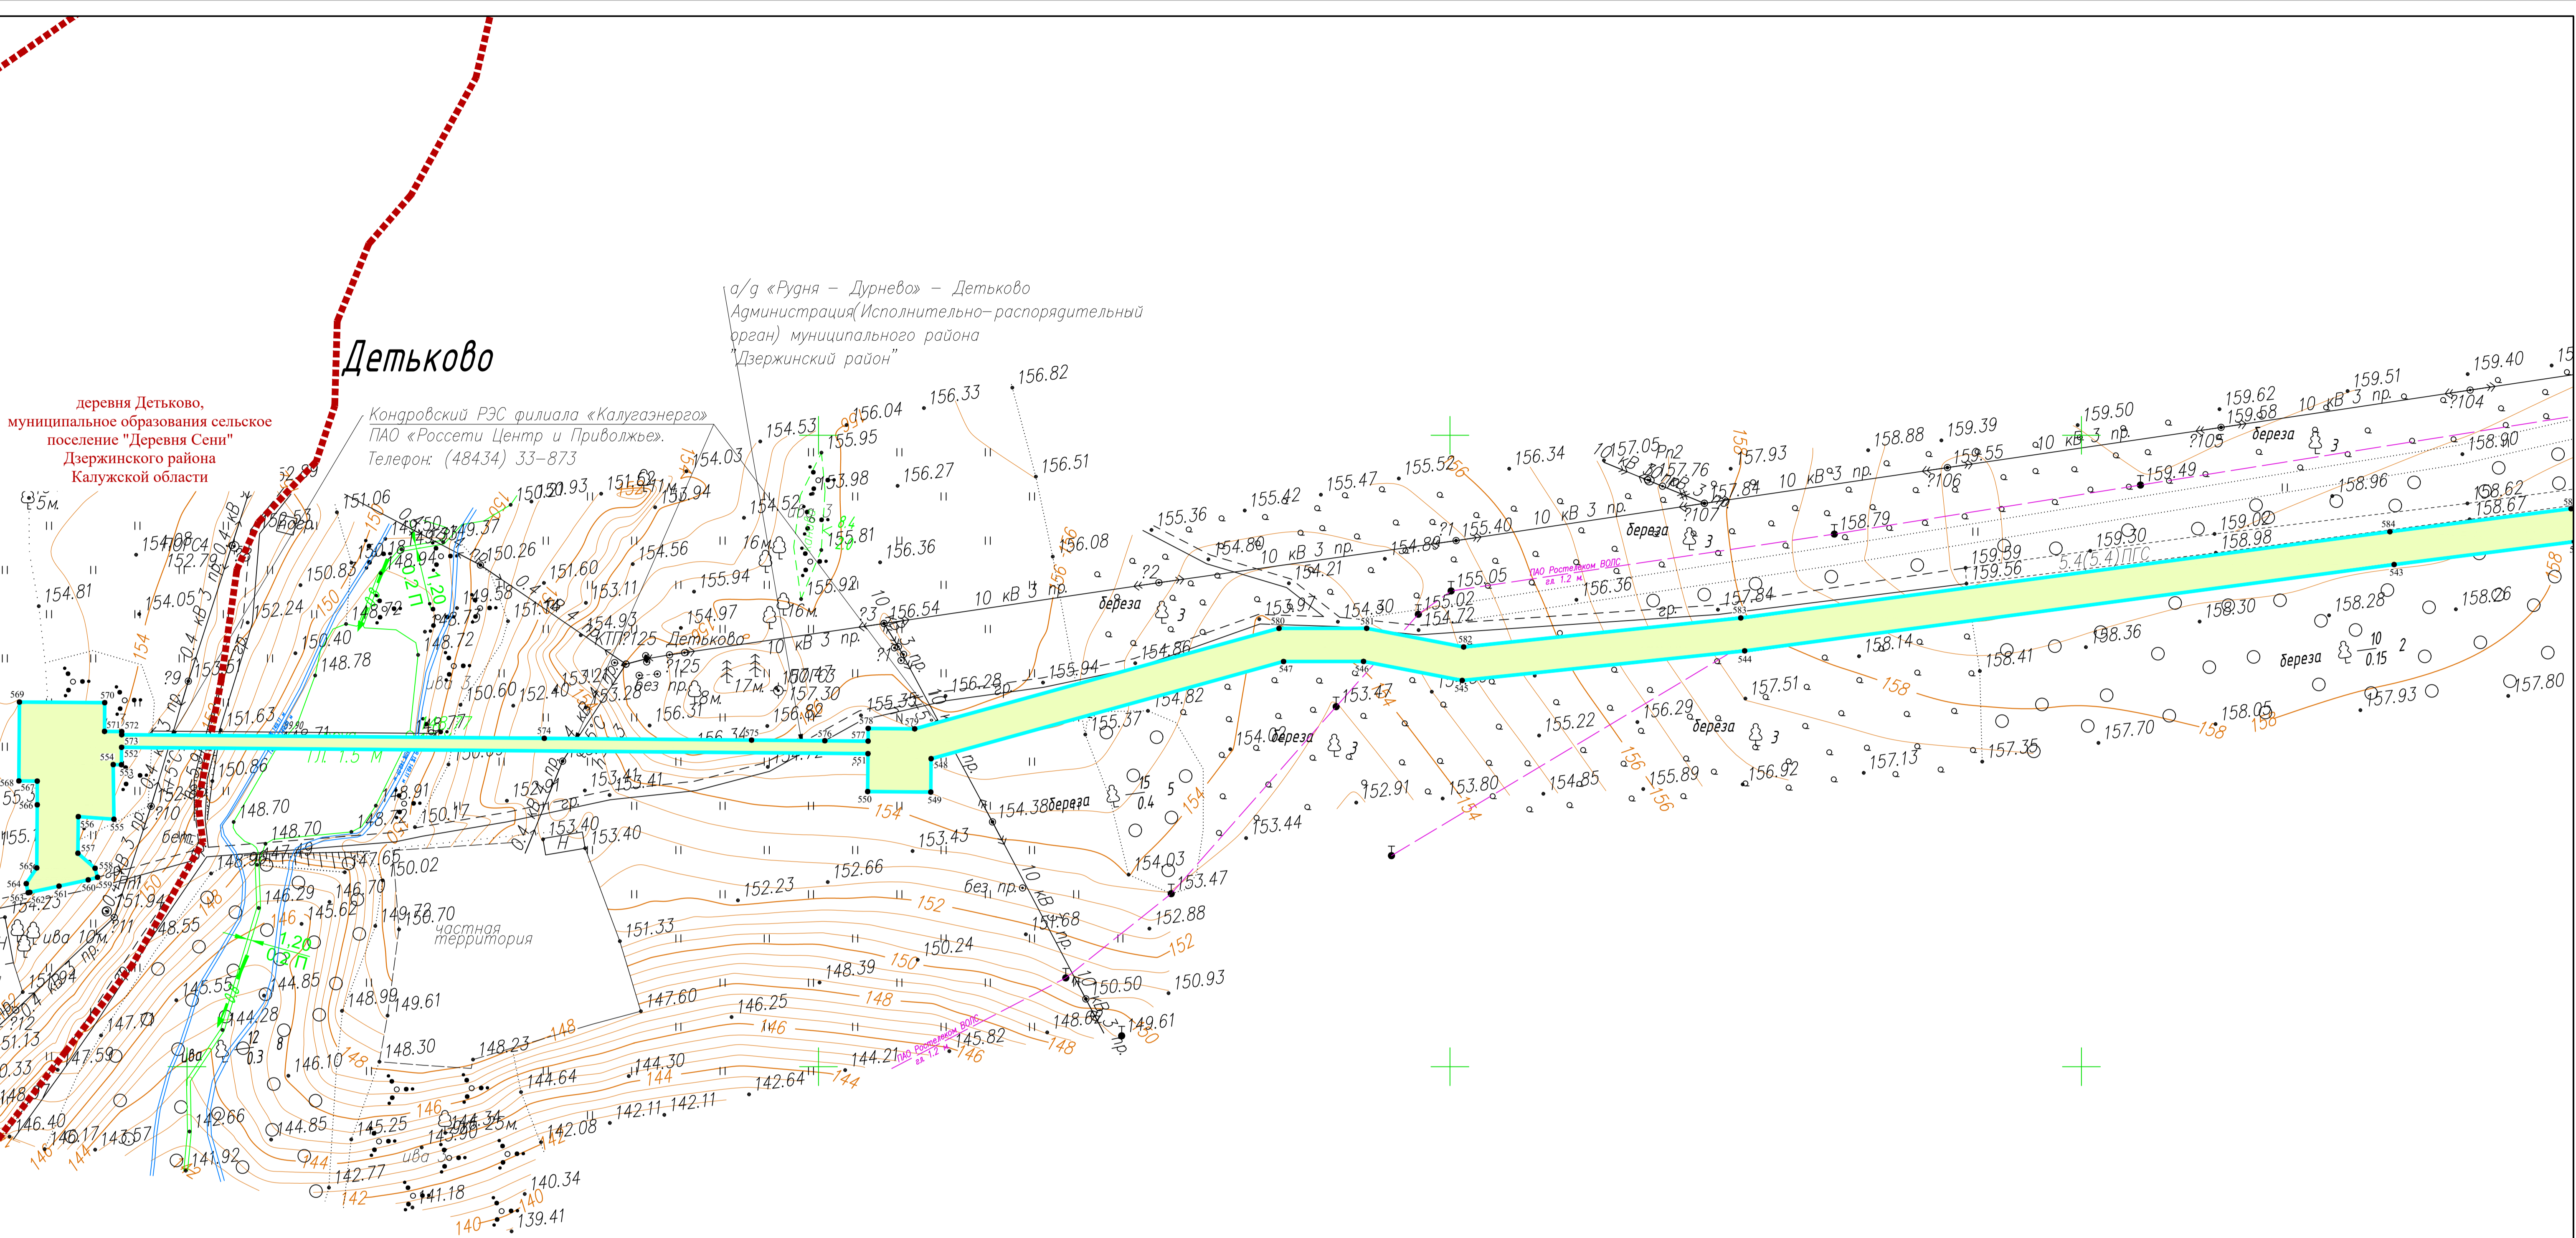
Детьково

деревня Детьково, муниципальное образования сельское поселение "Деревня Сени" Дзержинского района Калужской области

а/д «Рудня – Дурнево» – Детьково
Администрация(Исполнительно–распорядительный орган) муниципального района "Дзержинский район"

Кондровский РЭС филиала «Калугаэнерго»
ПАО «Россети Центр и Приволжье».
Телефон: (48434) 33–873

10 кВ 3 пр.
0.4 кВ 3 пр.
КТП?125 Детьково
частная территория
береза
ива
без пр.
гр.
ПАО Ростелеком ВОЛС
5.4(5.4)ПГС

156.82
156.33
156.04
156.51
156.27
156.36
156.54
156.08
155.95
155.81
155.92
154.53
154.52
154.03
153.94
153.98
154.56
155.94
154.97
154.93
153.11
151.60
151.62
150.93
150.26
151.06
149.37
149.58
148.72
148.94
149.50
150.83
150.40
148.78
152.24
152.79
154.05
154.81
151.63
150.86
148.70
148.70
148.91
148.72
150.17
153.40
153.40
152.91
153.41
153.28
152.40
150.60
156.37
156.82
157.30
156.28
155.35
155.94
155.37
154.82
154.86
153.97
154.21
154.80
155.36
155.42
155.47
155.52
156.34
157.05
157.76
157.84
157.93
158.88
159.39
159.55
159.50
159.62
159.58
159.51
159.40
158.90
159.49
158.96
158.62
158.67
159.02
158.98
159.30
159.39
159.56
158.79
155.40
154.89
154.30
155.05
155.02
154.72
156.36
157.84
158.30
158.28
158.26
158.14
158.41
158.36
157.51
156.29
155.22
154.85
155.89
156.92
157.13
157.35
157.70
158.05
157.93
157.80
153.47
154.02
152.91
153.80
153.44
154.38
154.03
153.47
152.88
150.93
150.50
149.61
148.61
145.82
144.21
142.64
144.30
144.64
142.11
142.11
142.08
140.34
139.41
141.18
142.77
145.25
144.85
141.92
142.66
146.40
146.17
146.57
147.59
147.70
145.55
144.85
144.28
146.10
148.99
149.61
148.30
148.23
147.60
146.25
148.39
150.24
151.68
152.66
152.23
153.43
151.33
149.72
150.70
150.02
146.70
147.65
145.62
146.29
148.55
151.94
147.49
148.96
154.23
155.33
148.00
146.00
144.00
142.00
140
142
144
146
148
150
152
154
156
158
10 кВ 3 пр.
?104
?105
?106
?107
?2
?3
?21
?9
?10
?11
?12
?125
3
Рп2
Гл. 1.5 м
1.20
0.2 П
1.20 Т
0.7 П
15
0.4
5
12
0.3
8
10
0.15
2
16м.
17м.
8м.
10м.
5м.
569
570
571
572
573
552
554
553
555
556
557
558
559
560
561
562
563
564
565
566
567
568
574
575
576
577
578
579
548
549
550
551
580
581
582
583
584
543
544
545
546
547